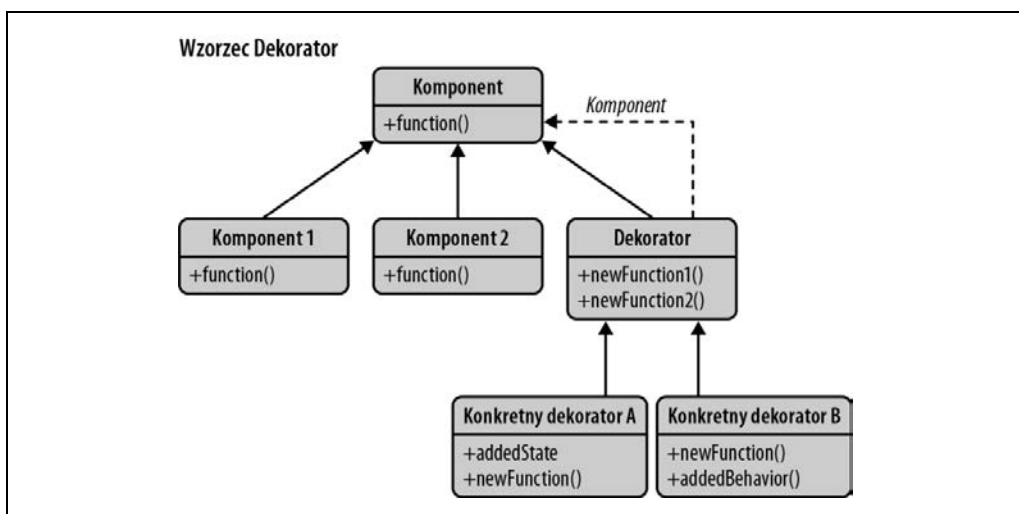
Wzorzec Dekorator

Komponent
+function()

Komponent

Komponent 1
+function()

Komponent 2
+function()

Dekorator
+newFunction1()
+newFunction2()

Konkretny dekorator A
+addedState
+newFunction()

Konkretny dekorator B
+newFunction()
+addedBehavior()